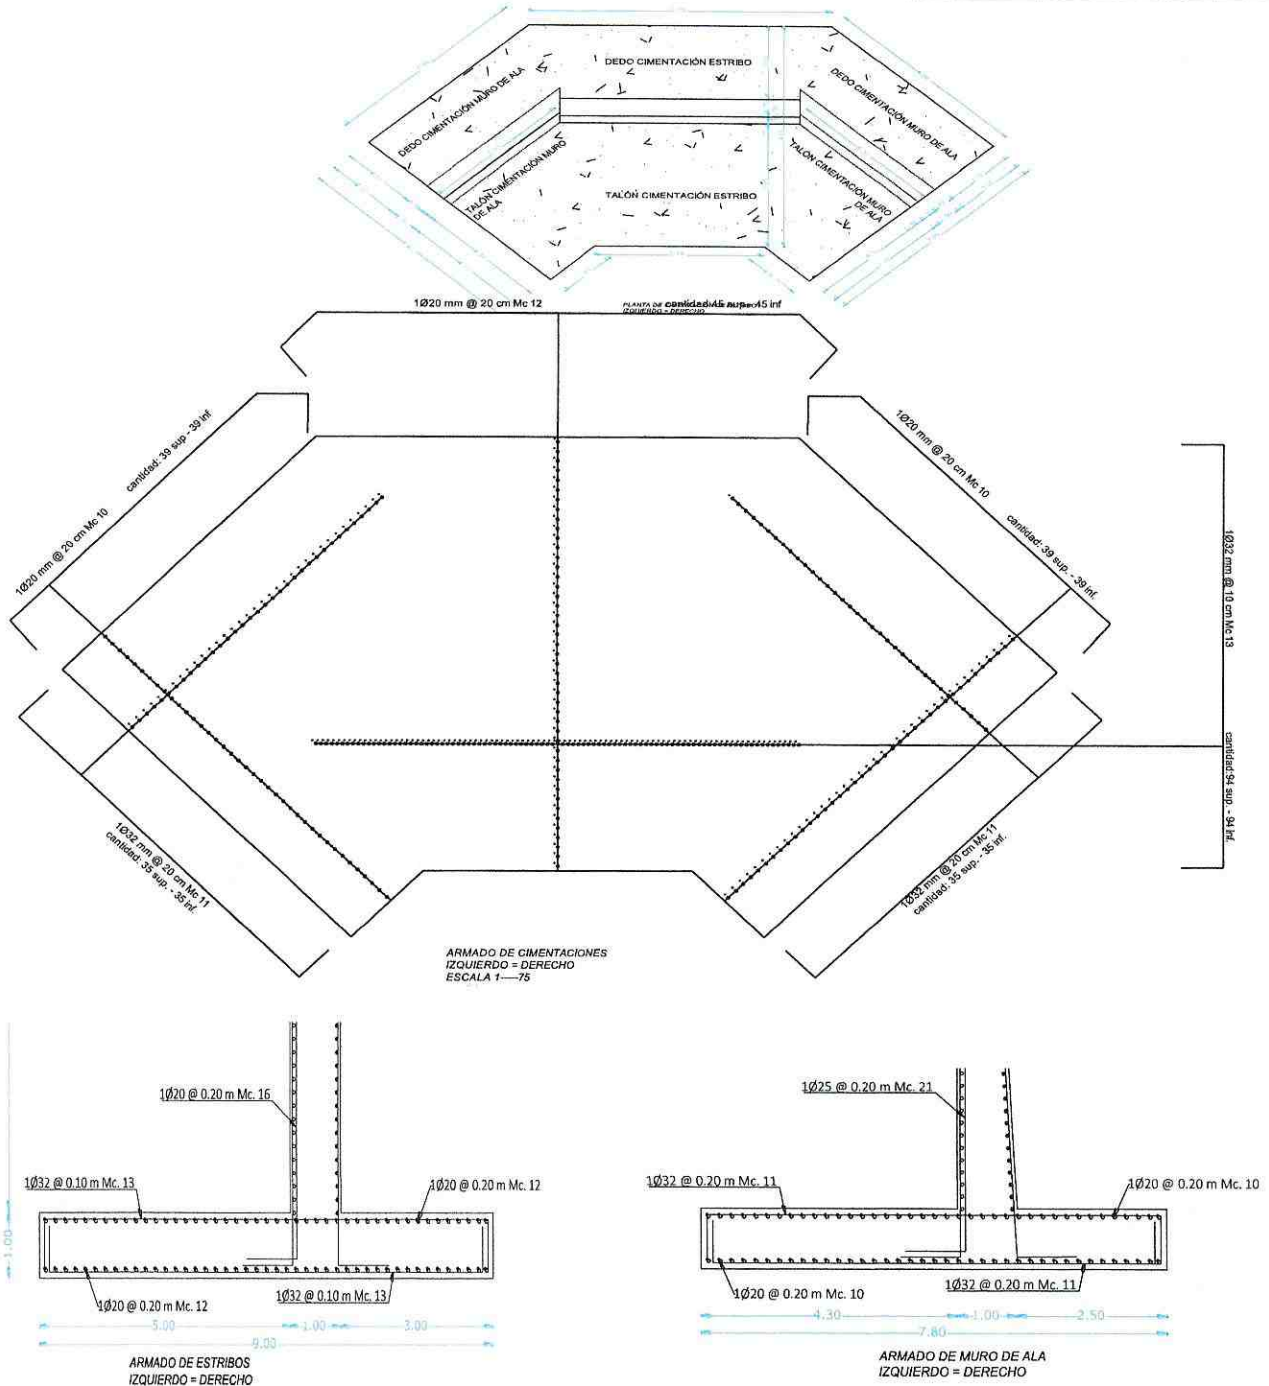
DEDO CIMENTACIÓN ESTRIBO
DEDO CIMENTACIÓN MURO DE ALA
DEDO CIMENTACIÓN MURO DE ALA
TALÓN CIMENTACIÓN MURO DE ALA
TALÓN CIMENTACIÓN MURO DE ALA
TALÓN CIMENTACIÓN ESTRIBO

1Ø20 mm @ 20 cm Mc 12
cantidad: 45 sup. - 45 inf
PLANTA DE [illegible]
IZQUIERDO = DERECHO

1Ø20 mm @ 20 cm Mc 10
cantidad: 39 sup. - 39 inf
1Ø20 mm @ 20 cm Mc 10
cantidad: 39 sup. - 39 inf.
1Ø32 mm @ 10 cm Mc 13
cantidad: 94 sup. - 94 inf.
1Ø32 mm @ 20 cm Mc 11
cantidad: 35 sup. - 35 inf.
1Ø32 mm @ 20 cm Mc 11
cantidad: 35 sup. - 35 inf.

ARMADO DE CIMENTACIONES
IZQUIERDO = DERECHO
ESCALA 1—75

1Ø20 @ 0.20 m Mc. 16
1Ø32 @ 0.10 m Mc. 13
1Ø20 @ 0.20 m Mc. 12
1Ø20 @ 0.20 m Mc. 12
1Ø32 @ 0.10 m Mc. 13
1.00
5.00
1.00
3.00
9.00
ARMADO DE ESTRIBOS
IZQUIERDO = DERECHO

1Ø25 @ 0.20 m Mc. 21
1Ø32 @ 0.20 m Mc. 11
1Ø20 @ 0.20 m Mc. 10
1Ø20 @ 0.20 m Mc. 10
1Ø32 @ 0.20 m Mc. 11
4.30
1.00
2.50
7.80
ARMADO DE MURO DE ALA
IZQUIERDO = DERECHO